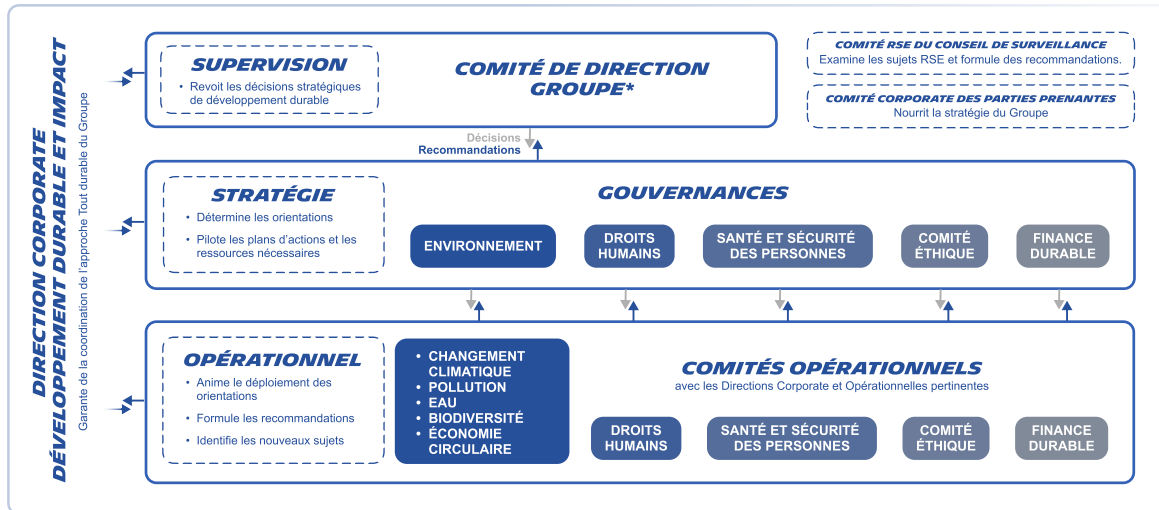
DIRECTION CORPORATE DÉVELOPPEMENT DURABLE ET IMPACT

Garante de la coordination de l'approche Tout durable du Groupe

SUPERVISION

• Revoit les décisions stratégiques de développement durable

COMITÉ DE DIRECTION GROUPE*

COMITÉ RSE DU CONSEIL DE SURVEILLANCE
Examine les sujets RSE et formule des recommandations.

COMITÉ CORPORATE DES PARTIES PRENANTES
Nourrit la stratégie du Groupe

Décisions
Recommandations

STRATÉGIE

• Détermine les orientations
• Pilote les plans d'actions et les ressources nécessaires

GOUVERNANCES

ENVIRONNEMENT

DROITS HUMAINS

SANTÉ ET SÉCURITÉ DES PERSONNES

COMITÉ ÉTHIQUE

FINANCE DURABLE

OPÉRATIONNEL

• Anime le déploiement des orientations
• Formule les recommandations
• Identifie les nouveaux sujets

• CHANGEMENT CLIMATIQUE
• POLLUTION
• EAU
• BIODIVERSITÉ
• ÉCONOMIE CIRCULAIRE

COMITÉS OPÉRATIONNELS
avec les Directions Corporate et Opérationnelles pertinentes

DROITS HUMAINS

SANTÉ ET SÉCURITÉ DES PERSONNES

COMITÉ ÉTHIQUE

FINANCE DURABLE